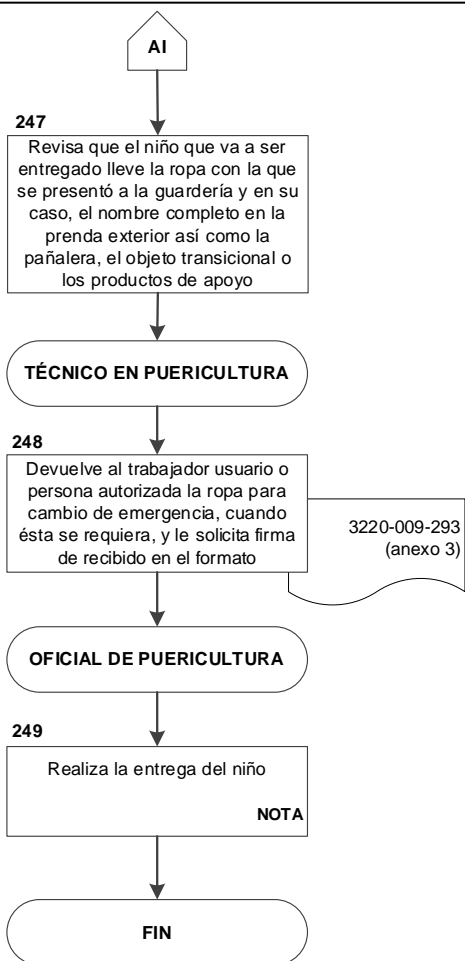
AI

247

Revisa que el niño que va a ser entregado lleve la ropa con la que se presentó a la guardería y en su caso, el nombre completo en la prenda exterior así como la pañalera, el objeto transicional o los productos de apoyo

TÉCNICO EN PUERICULTURA

248

Devuelve al trabajador usuario o persona autorizada la ropa para cambio de emergencia, cuando ésta se requiera, y le solicita firma de recibido en el formato

3220-009-293 (anexo 3)

OFICIAL DE PUERICULTURA

249

Realiza la entrega del niño

NOTA

FIN